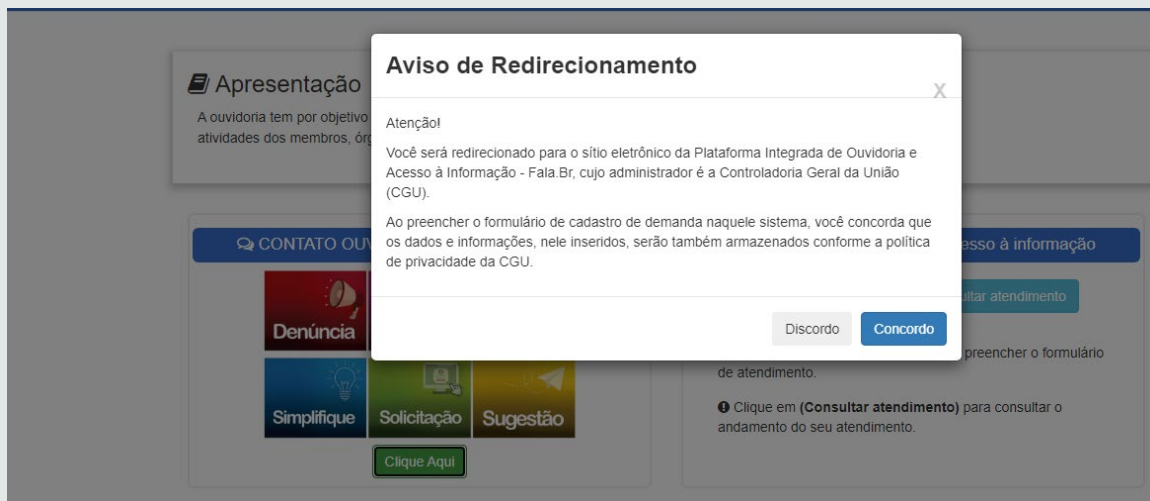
Apresentação

A ouvidoria tem por objetivo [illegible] atividades dos membros, órg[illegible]

CONTATO OUV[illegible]

Denúncia

Simplifique

Solicitação

Sugestão

Clique Aqui

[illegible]esso à informação

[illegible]ultar atendimento

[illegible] preencher o formulário de atendimento.

Clique em **(Consultar atendimento)** para consultar o andamento do seu atendimento.

Aviso de Redirecionamento

X

Atenção!

Você será redirecionado para o sítio eletrônico da Plataforma Integrada de Ouvidoria e Acesso à Informação - Fala.Br, cujo administrador é a Controladoria Geral da União (CGU).

Ao preencher o formulário de cadastro de demanda naquele sistema, você concorda que os dados e informações, nele inseridos, serão também armazenados conforme a política de privacidade da CGU.

Discordo

Concordo